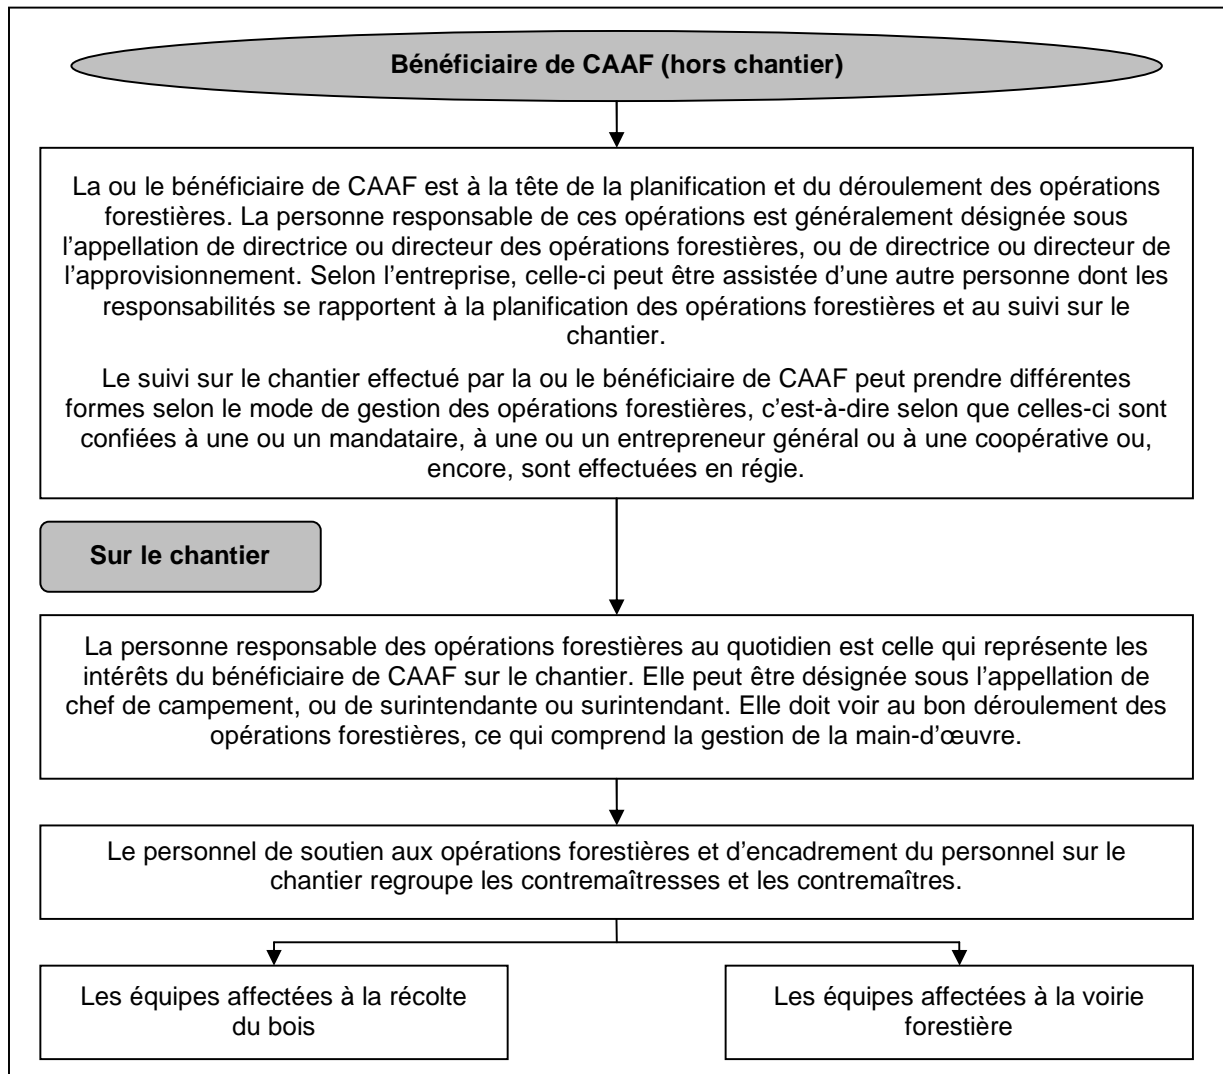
Bénéficiaire de CAAF (hors chantier)

La ou le bénéficiaire de CAAF est à la tête de la planification et du déroulement des opérations forestières. La personne responsable de ces opérations est généralement désignée sous l'appellation de directrice ou directeur des opérations forestières, ou de directrice ou directeur de l'approvisionnement. Selon l'entreprise, celle-ci peut être assistée d'une autre personne dont les responsabilités se rapportent à la planification des opérations forestières et au suivi sur le chantier.

Le suivi sur le chantier effectué par la ou le bénéficiaire de CAAF peut prendre différentes formes selon le mode de gestion des opérations forestières, c'est-à-dire selon que celles-ci sont confiées à une ou un mandataire, à une ou un entrepreneur général ou à une coopérative ou, encore, sont effectuées en régie.

Sur le chantier

La personne responsable des opérations forestières au quotidien est celle qui représente les intérêts du bénéficiaire de CAAF sur le chantier. Elle peut être désignée sous l'appellation de chef de campement, ou de surintendante ou surintendant. Elle doit voir au bon déroulement des opérations forestières, ce qui comprend la gestion de la main-d'œuvre.

Le personnel de soutien aux opérations forestières et d'encadrement du personnel sur le chantier regroupe les contremaîtresses et les contremaîtres.

Les équipes affectées à la récolte du bois

Les équipes affectées à la voirie forestière